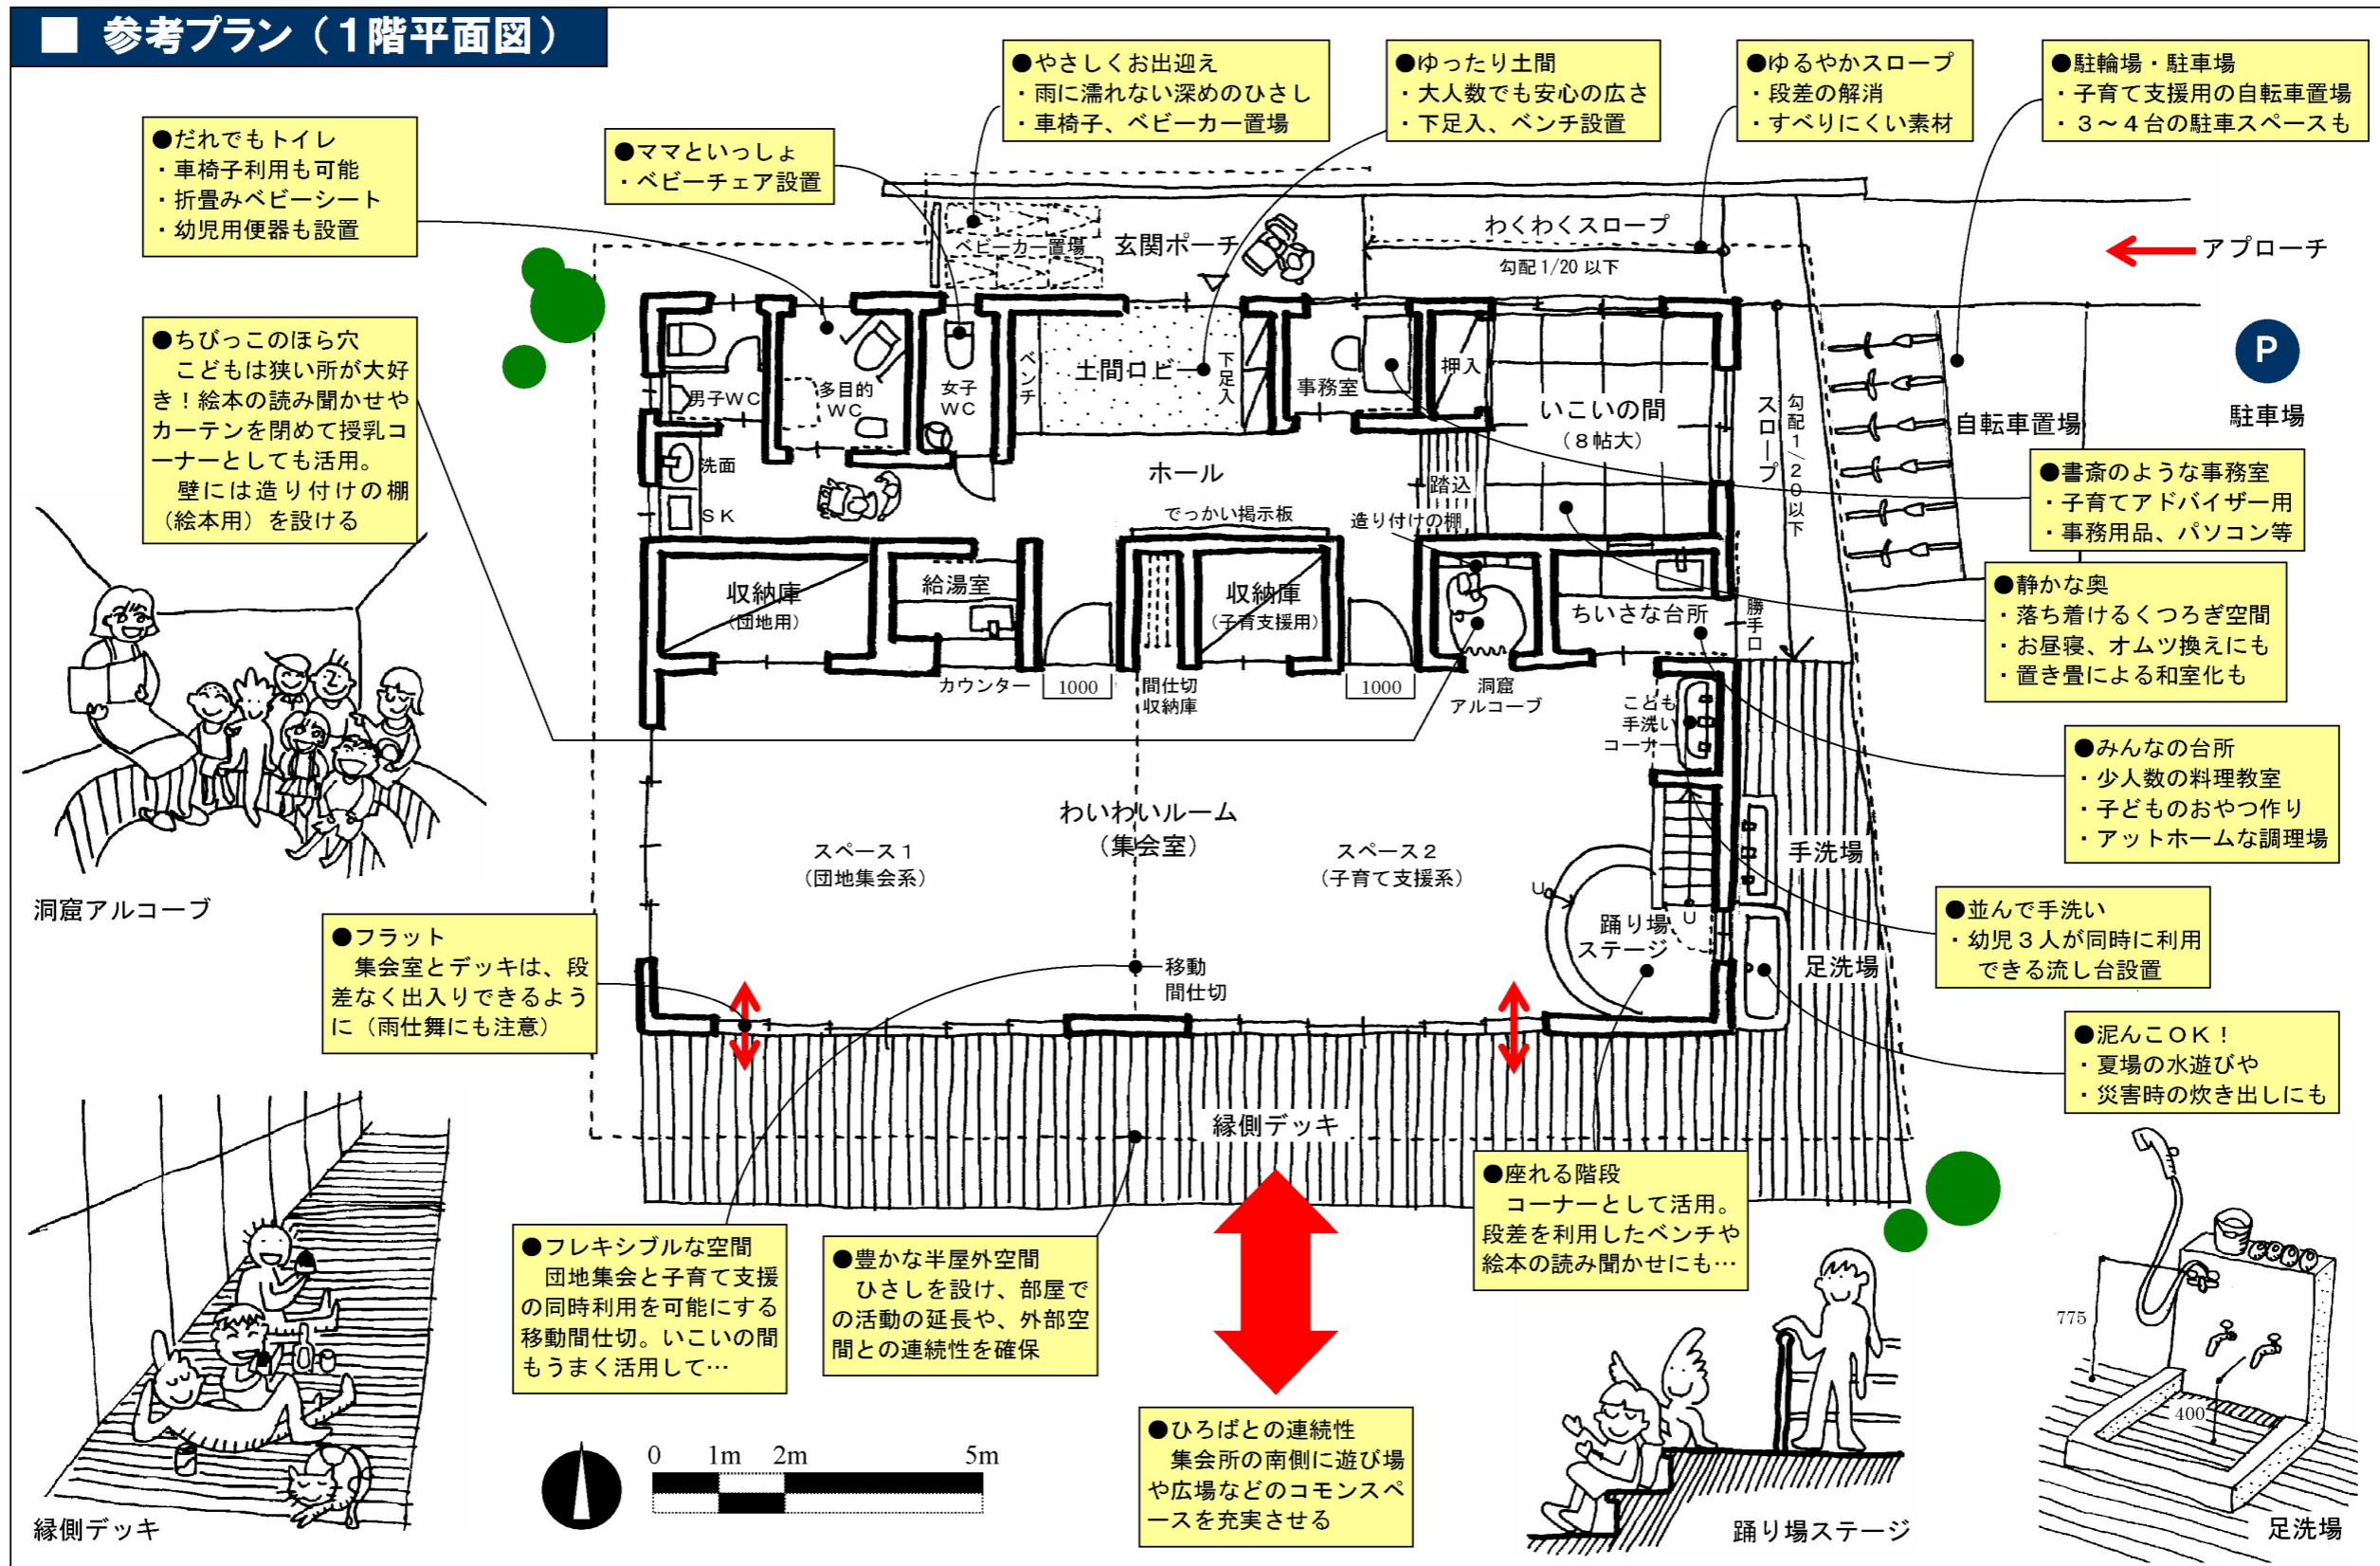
■ 参考プラン（1階平面図）

●やさしくお出迎え
・雨に濡れない深めのひさし
・車椅子、ベビーカー置場

●ゆったり土間
・大人数でも安心の広さ
・下足入、ベンチ設置

●ゆるやかスロープ
・段差の解消
・すべりにくい素材

●駐輪場・駐車場
・子育て支援用の自転車置場
・３～４台の駐車スペースも

●だれでもトイレ
・車椅子利用も可能
・折畳みベビーシート
・幼児用便器も設置

●ママといっしょ
・ベビーチェア設置

●ちびっこのほら穴
こどもは狭い所が大好き！絵本の読み聞かせやカーテンを閉めて授乳コーナーとしても活用。
壁には造り付けの棚（絵本用）を設ける

ベビーカー置場
玄関ポーチ
わくわくスロープ
勾配 1/20 以下
アプローチ
P
駐車場
男子WC
多目的WC
女子WC
ベンチ
土間ロビー
下足入
事務室
押入
いこいの間
（８帖大）
スロープ
勾配１/２０以下
自転車置場
洗面
SK
ホール
踏込
でっかい掲示板
造り付けの棚
収納庫
（団地用）
給湯室
収納庫
（子育て支援用）
ちいさな台所
勝手口
カウンター
1000
間仕切
収納庫
1000
洞窟
アルコーブ
こども
手洗い
コーナー

●書斎のような事務室
・子育てアドバイザー用
・事務用品、パソコン等

●静かな奥
・落ち着けるくつろぎ空間
・お昼寝、オムツ換えにも
・置き畳による和室化も

●みんなの台所
・少人数の料理教室
・子どものおやつ作り
・アットホームな調理場

わいわいルーム
（集会室）
スペース１
（団地集会系）
スペース２
（子育て支援系）
踊り場
ステージ
手洗場
足洗場
移動
間仕切
縁側デッキ

洞窟アルコーブ

●フラット
集会室とデッキは、段差なく出入りできるように（雨仕舞にも注意）

●並んで手洗い
・幼児３人が同時に利用できる流し台設置

●泥んこＯＫ！
・夏場の水遊びや
・災害時の炊き出しにも

●座れる階段
コーナーとして活用。段差を利用したベンチや絵本の読み聞かせにも…

●フレキシブルな空間
団地集会と子育て支援の同時利用を可能にする移動間仕切。いこいの間もうまく活用して…

●豊かな半屋外空間
ひさしを設け、部屋での活動の延長や、外部空間との連続性を確保

●ひろばとの連続性
集会所の南側に遊び場や広場などのコモンスペースを充実させる

0　1m　2m　5m

775
400

縁側デッキ
踊り場ステージ
足洗場